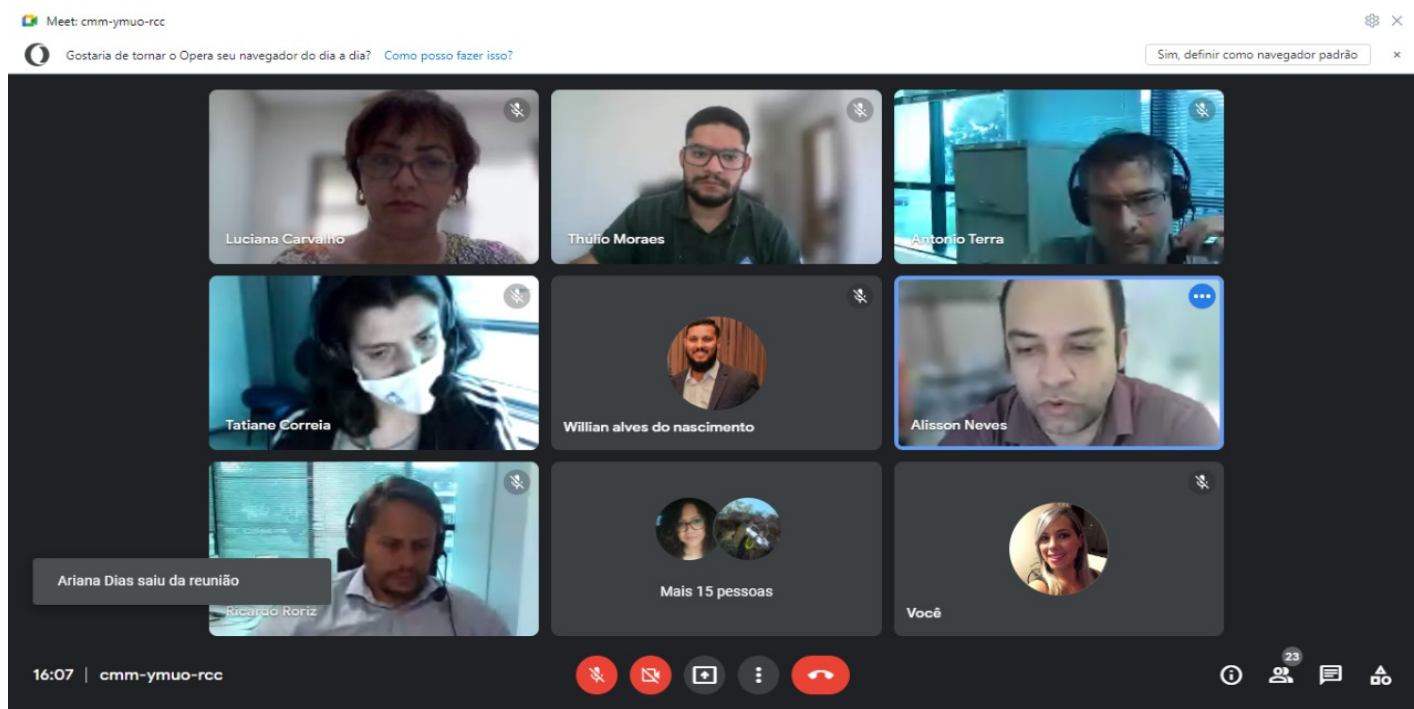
Meet: cmm-ymuo-rcc

Gostaria de tornar o Opera seu navegador do dia a dia? Como posso fazer isso?

Sim, definir como navegador padrão

Luciana Carvalho

Thúlio Moraes

Antonio Terra

Tatiane Correia

Willian alves do nascimento

Alisson Neves

Ariana Dias saiu da reunião

Ricardo Roriz

Mais 15 pessoas

Você

16:07 | cmm-ymuo-rcc

23